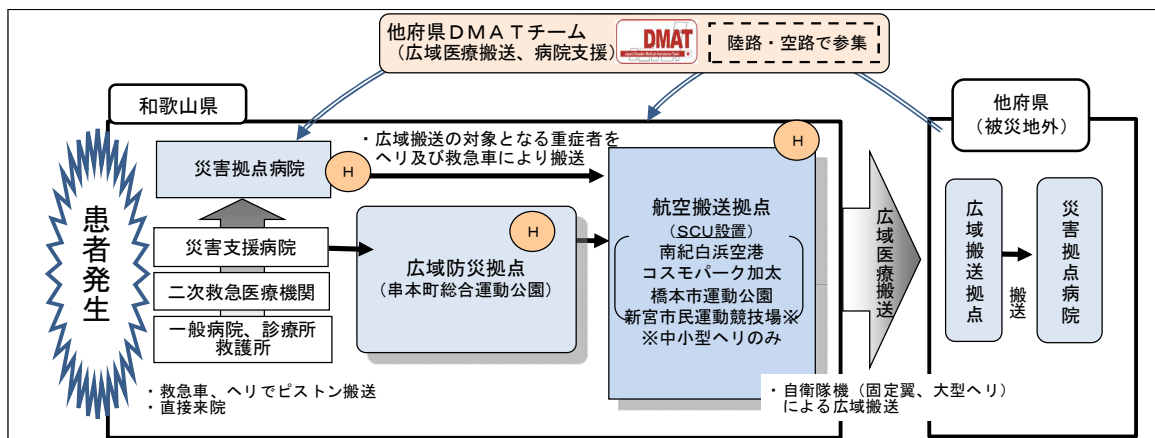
他府県ＤＭＡＴチーム
（広域医療搬送、病院支援）
DMAT
陸路・空路で参集

和歌山県

他府県
（被災地外）

患者発生

災害拠点病院
H

・広域搬送の対象となる重症者をヘリ及び救急車により搬送

H

災害支援病院
二次救急医療機関
一般病院、診療所
救護所

H
広域防災拠点
（串本町総合運動公園）

航空搬送拠点
（SCU設置）
南紀白浜空港
コスモパーク加太
橋本市運動公園
新宮市民運動競技場※
※中小型ヘリのみ

広域医療搬送

広域搬送拠点
搬送
災害拠点病院

・救急車、ヘリでピストン搬送
・直接来院

・自衛隊機（固定翼、大型ヘリ）による広域搬送